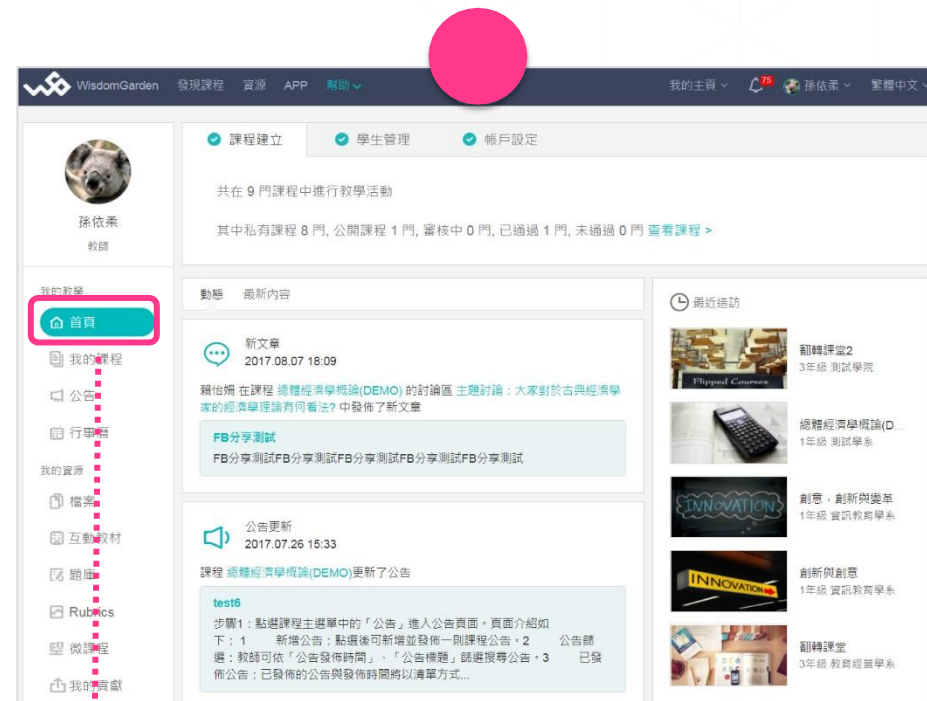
WisdomGarden 發現課程 資源 APP 幫助

我的主頁 75 孫依柔 繁體中文

孫依柔
教師

我的教學
首頁
我的課程
公告
行事曆
我的資源
檔案
互動教材
題庫
Rubrics
微課程
我的貢獻

課程建立 學生管理 帳戶設定

共在 9 門課程中進行教學活動

其中私有課程 8 門, 公開課程 1 門, 審核中 0 門, 已通過 1 門, 未通過 0 門 查看課程 >

動態 最新內容

新文章
2017.08.07 18:09

賴怡姍 在課程 總體經濟學概論(DEMO) 的討論區 主題討論：大家對於古典經濟學家的經濟學理論有何看法? 中發佈了新文章

FB分享測試
FB分享測試FB分享測試FB分享測試FB分享測試FB分享測試

公告更新
2017.07.26 15:33

課程 總體經濟學概論(DEMO)更新了公告

test6
步驟1：點選課程主選單中的「公告」進入公告頁面。頁面介紹如下：1 新增公告：點選後可新增並發佈一則課程公告。2 公告篩選：教師可依「公告發佈時間」、「公告標題」篩選搜尋公告。3 已發佈公告：已發佈的公告與發佈時間將以清單方式...

最近造訪

Flipped Courses
翻轉課堂2
3年級 測試學院

總體經濟學概論(D...
1年級 測試學系

INNOVATION
創意，創新與變革
1年級 資訊教育學系

INNOVATION
創新與創意
1年級 資訊教育學系

翻轉課堂
3年級 教育經營學系